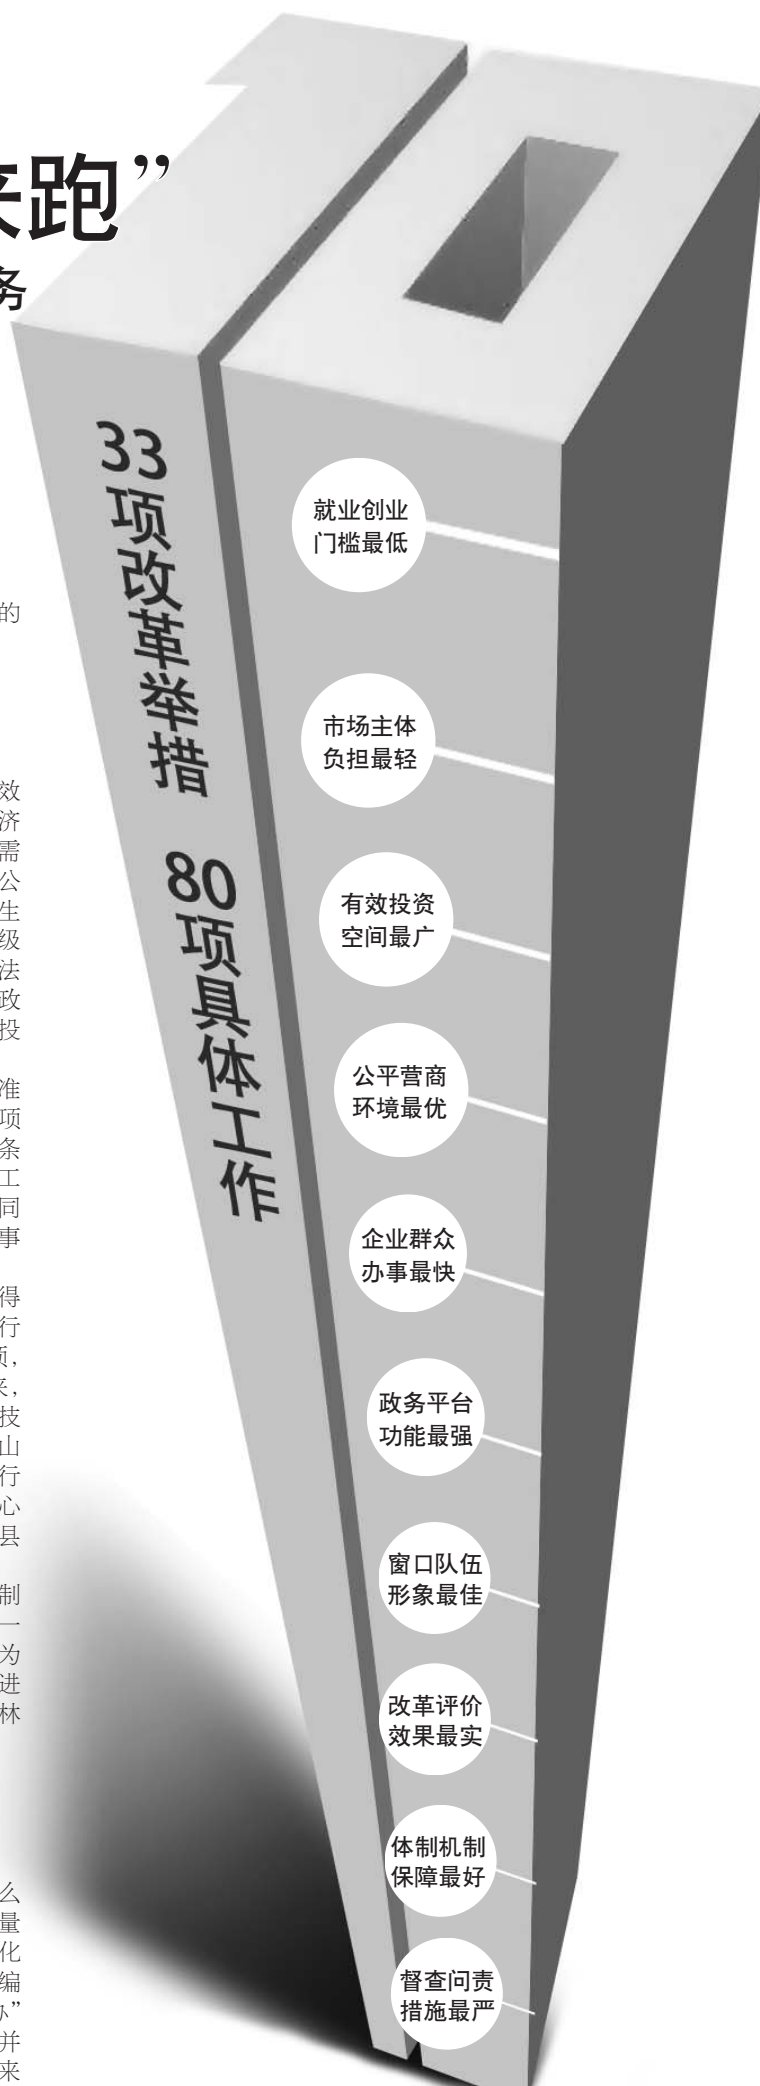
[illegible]跑”
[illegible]务

33项改革举措 80项具体工作

就业创业门槛最低

市场主体负担最轻

有效投资空间最广

公平营商环境最优

企业群众办事最快

政务平台功能最强

窗口队伍形象最佳

改革评价效果最实

体制机制保障最好

督查问责措施最严